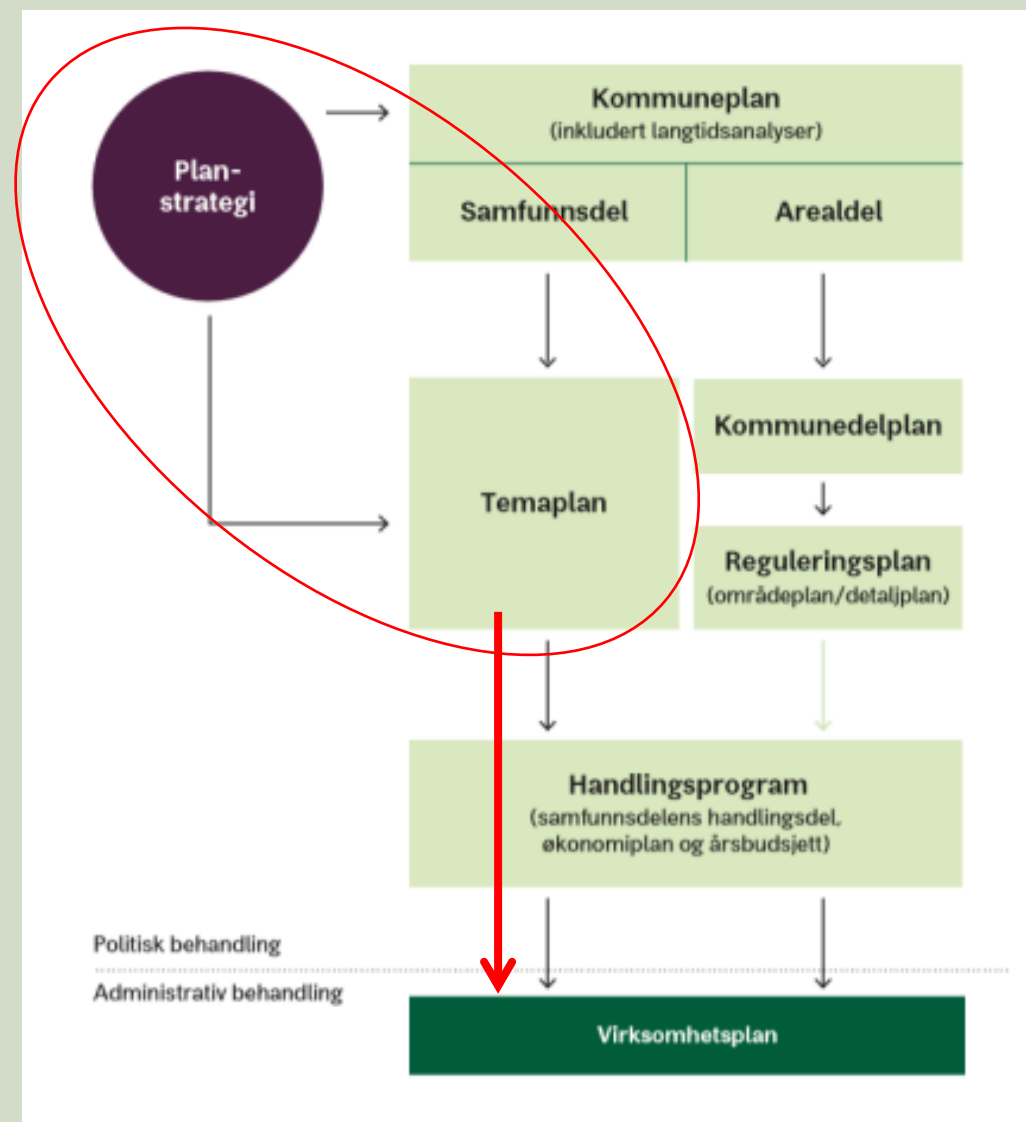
Plan-
strategi

Kommuneplan
(inkludert langtidsanalyser)

Samfunnsdel

Arealdel

Temaplan

Kommunedelplan

Reguleringsplan
(områdeplan/detaljplan)

Handlingsprogram
(samfunnsdelens handlingsdel, økonomiplan og årsbudsjett)

Politisk behandling

Administrativ behandling

Virksomhetsplan